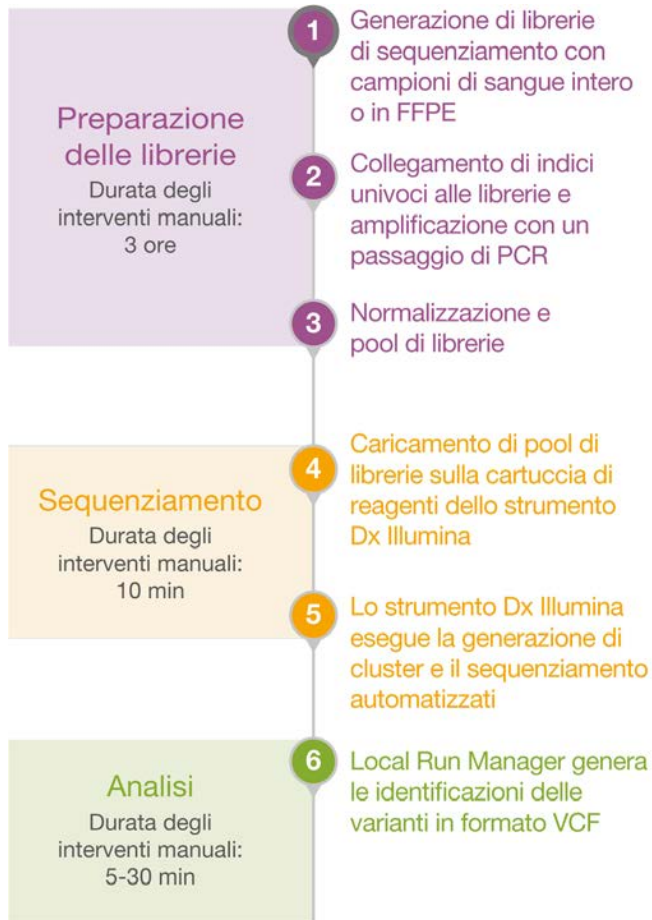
Preparazione delle librerie
Durata degli interventi manuali: 3 ore

1 Generazione di librerie di sequenziamento con campioni di sangue intero o in FFPE

2 Collegamento di indici univoci alle librerie e amplificazione con un passaggio di PCR

3 Normalizzazione e pool di librerie

Sequenziamento
Durata degli interventi manuali: 10 min

4 Caricamento di pool di librerie sulla cartuccia di reagenti dello strumento Dx Illumina

5 Lo strumento Dx Illumina esegue la generazione di cluster e il sequenziamento automatizzati

Analisi
Durata degli interventi manuali: 5-30 min

6 Local Run Manager genera le identificazioni delle varianti in formato VCF